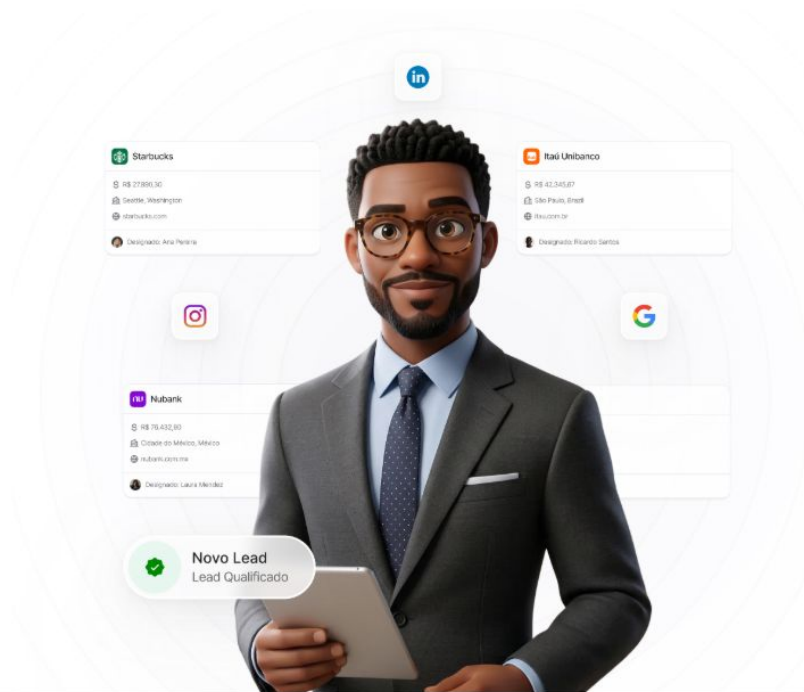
in

Starbucks

R$ 27.890,30

Seattle, Washington

starbucks.com

Designado: Ana Pereira

Itaú Unibanco

R$ 42.345,67

São Paulo, Brazil

itau.com.br

Designado: Ricardo Santos

Nubank

R$ 79.432,90

Cidade do México, México

nubank.com.mx

Designado: Laura Mendez

Novo Lead

Lead Qualificado